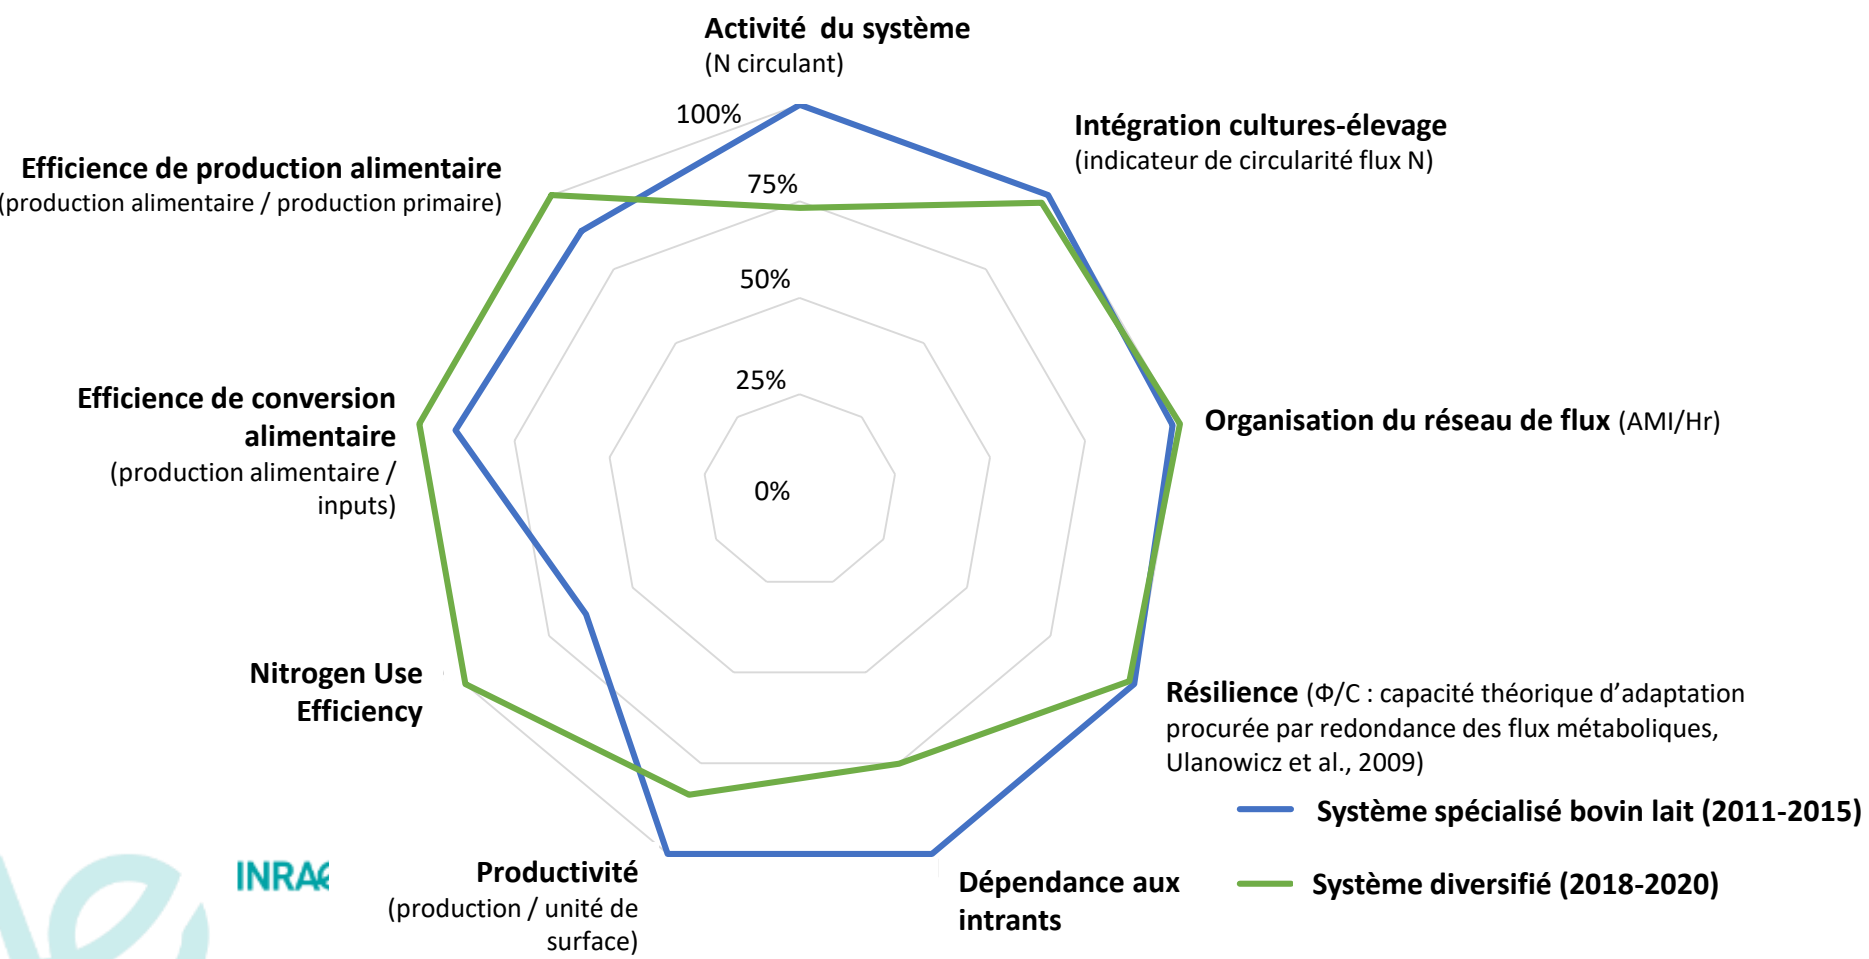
Activité du système
(N circulant)

100%
75%
50%
25%
0%

Intégration cultures-élevage
(indicateur de circularité flux N)

Efficience de production alimentaire
(production alimentaire / production primaire)

Efficience de conversion alimentaire
(production alimentaire / inputs)

Organisation du réseau de flux (AMI/Hr)

Nitrogen Use Efficiency

Résilience (Φ/C : capacité théorique d'adaptation procurée par redondance des flux métaboliques, Ulanowicz et al., 2009)

Système spécialisé bovin lait (2011-2015)

Système diversifié (2018-2020)

INRA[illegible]

Productivité
(production / unité de surface)

Dépendance aux intrants